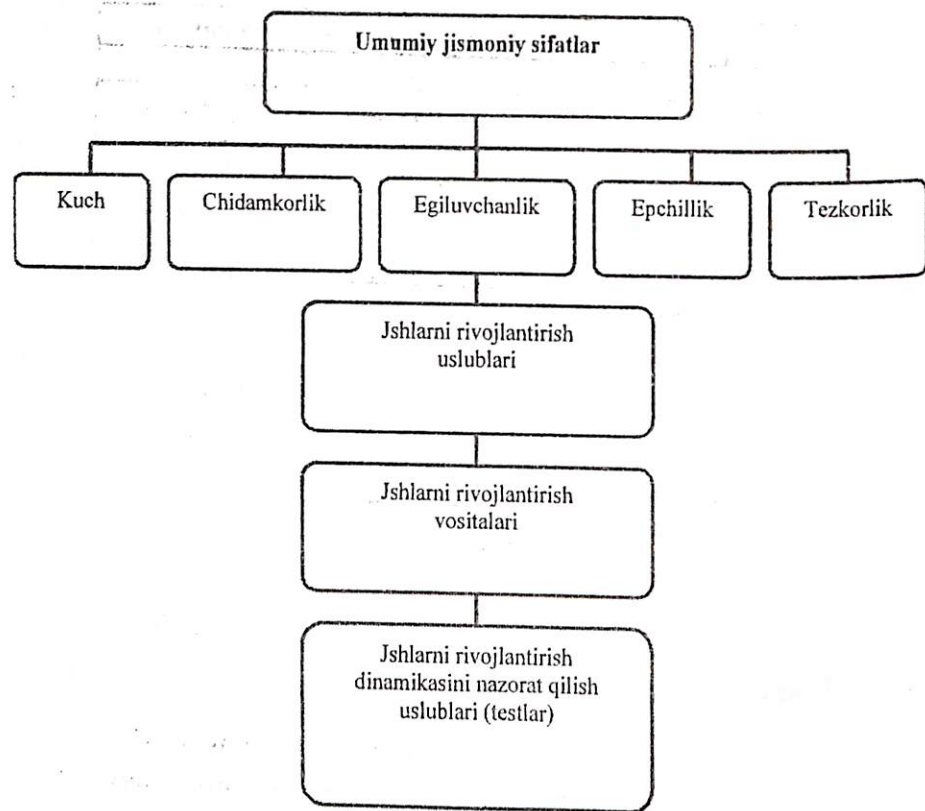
Umumiy jismoniy sifatlar

Kuch

Chidamkorlik

Egiluvchanlik

Epchillik

Tezkorlik

Jshlarni rivojlantirish uslublari

Jshlarni rivojlantirish vositalari

Jshlarni rivojlantirish dinamikasini nazorat qilish uslublari (testlar)